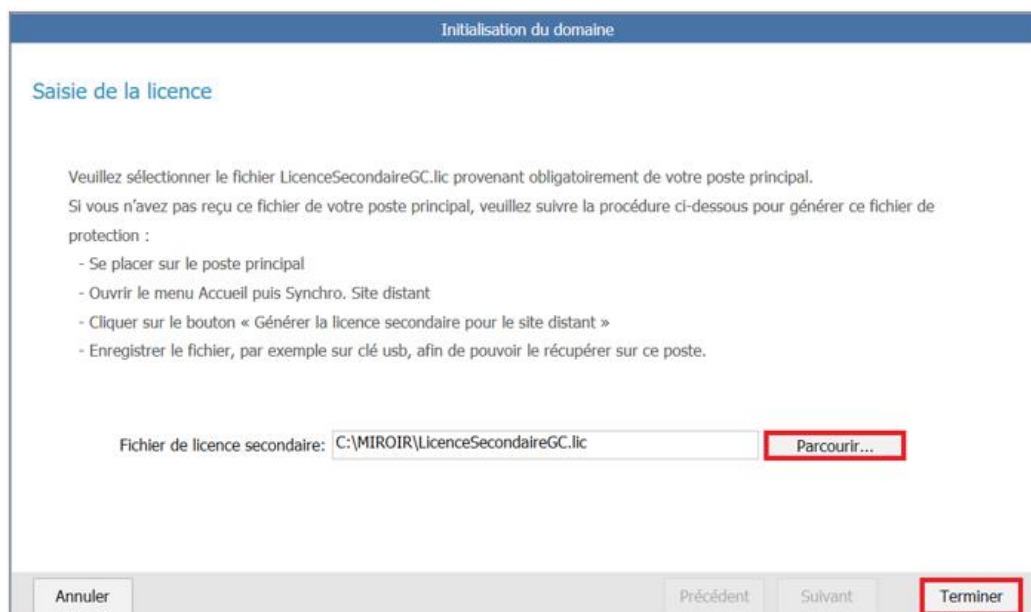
Initialisation du domaine

Saisie de la licence

Veuillez sélectionner le fichier LicenceSecondaireGC.lic provenant obligatoirement de votre poste principal.
Si vous n'avez pas reçu ce fichier de votre poste principal, veuillez suivre la procédure ci-dessous pour générer ce fichier de protection :
- Se placer sur le poste principal
- Ouvrir le menu Accueil puis Synchro. Site distant
- Cliquer sur le bouton « Générer la licence secondaire pour le site distant »
- Enregistrer le fichier, par exemple sur clé usb, afin de pouvoir le récupérer sur ce poste.

Fichier de licence secondaire: C:\MIROIR\LicenceSecondaireGC.lic

Parcourir...

Annuler

Précédent

Suivant

Terminer